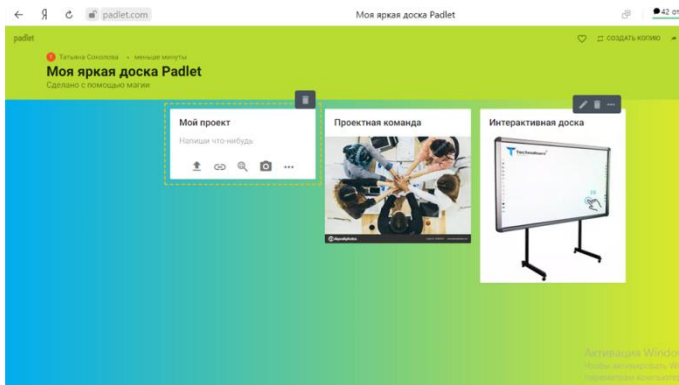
padlet.com

Моя яркая доска Padlet

42 от

padlet

СОЗДАТЬ КОПИЮ

Татьяна Соколова • меньше минуты

Моя яркая доска Padlet

Сделано с помощью магии

Мой проект

Напиши что-нибудь

Проектная команда

Интерактивная доска

Активация Windo